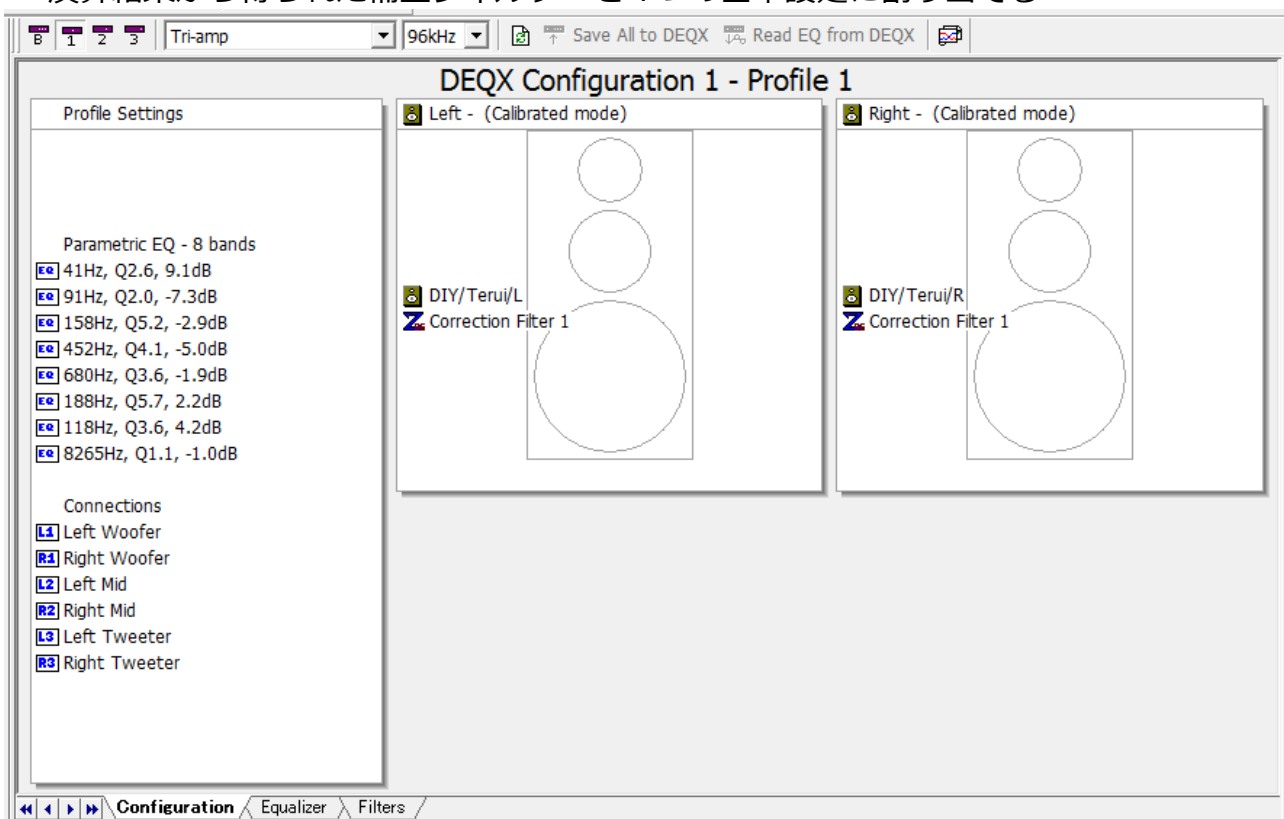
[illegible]

B 1 2 3 Tri-amp 96kHz Save All to DEQX Read EQ from DEQX

DEQX Configuration 1 - Profile 1

Profile Settings

Parametric EQ - 8 bands
EQ 41Hz, Q2.6, 9.1dB
EQ 91Hz, Q2.0, -7.3dB
EQ 158Hz, Q5.2, -2.9dB
EQ 452Hz, Q4.1, -5.0dB
EQ 680Hz, Q3.6, -1.9dB
EQ 188Hz, Q5.7, 2.2dB
EQ 118Hz, Q3.6, 4.2dB
EQ 8265Hz, Q1.1, -1.0dB

Connections
L1 Left Woofer
R1 Right Woofer
L2 Left Mid
R2 Right Mid
L3 Left Tweeter
R3 Right Tweeter

Left - (Calibrated mode)

DIY/Terui/L
Correction Filter 1

Right - (Calibrated mode)

DIY/Terui/R
Correction Filter 1

Configuration Equalizer Filters